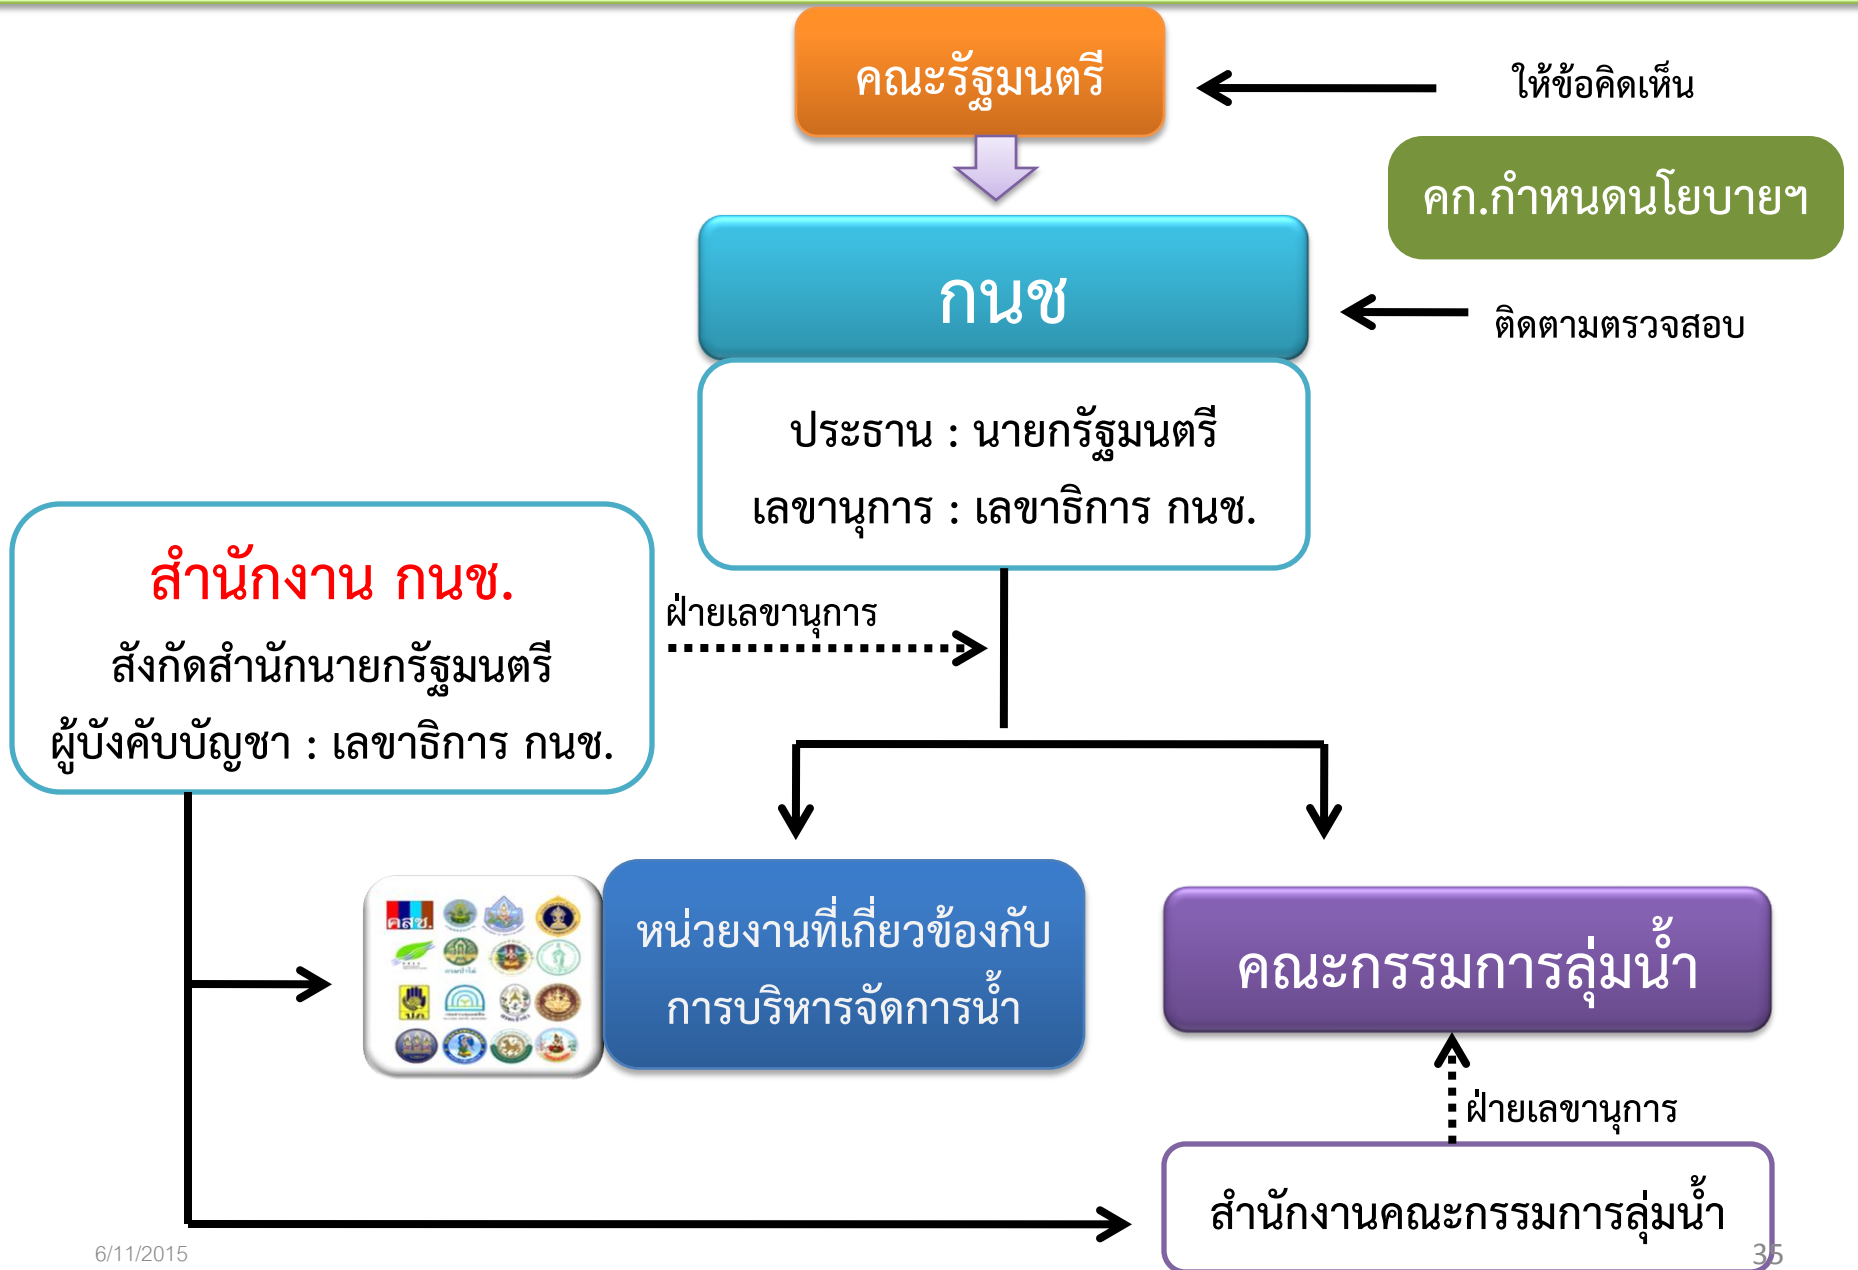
คณะรัฐมนตรี

ให้ข้อคิดเห็น

คก.กำหนดนโยบายฯ

กนช

ติดตามตรวจสอบ

ประธาน : นายกรัฐมนตรี
เลขานุการ : เลขาธิการ กนช.

สำนักงาน กนช.
สังกัดสำนักนายกรัฐมนตรี
ผู้บังคับบัญชา : เลขาธิการ กนช.

ฝ่ายเลขานุการ

คสช.

หน่วยงานที่เกี่ยวข้องกับการบริหารจัดการน้ำ

คณะกรรมการลุ่มน้ำ

ฝ่ายเลขานุการ

สำนักงานคณะกรรมการลุ่มน้ำ

6/11/2015

35